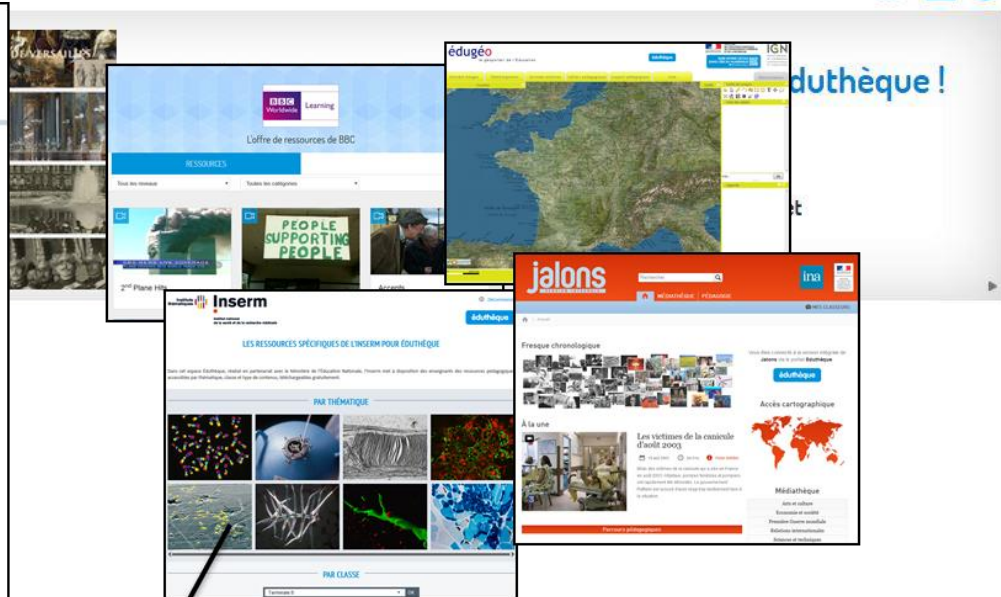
VERSAILLES

BBC Worldwide Learning

L'offre de ressources de BBC

RESSOURCES

Tous les niveaux

Toutes les catégories

PEOPLE SUPPORTING PEOPLE

2nd Plane Hits

Accents

édugéo

éduthèque

IGN

éduthèque !

et

jalons

ina

Rechercher

MÉDIATHÈQUE | PÉDAGOGIE

MES CLASSEURS

Fresque chronologique

À la une

Les victimes de la canicule d'août 2003

Parcours pédagogiques

éduthèque

Accès cartographique

Médiathèque

Arts et culture

Economie et société

Première Guerre mondiale

Relations internationales

Sciences et techniques

Inserm

éduthèque

LES RESSOURCES SPÉCIFIQUES DE L'INSERM POUR ÉDUTHÈQUE

PAR THÉMATIQUE

PAR CLASSE

Terminale S

OK